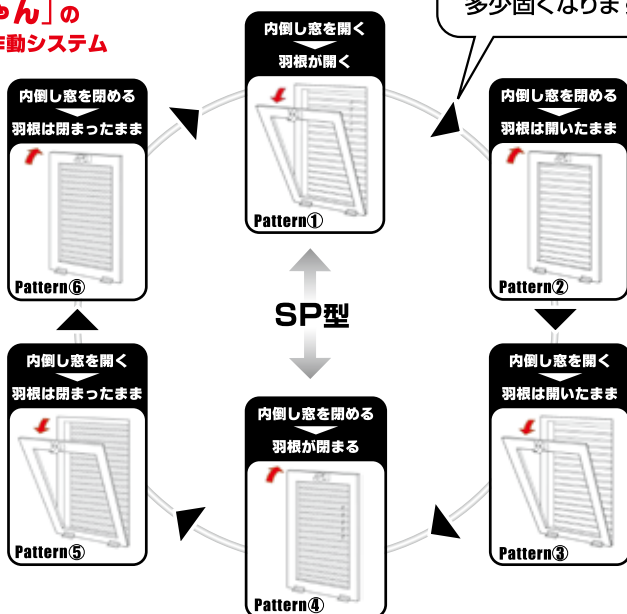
ゃん」の
動システム

多少固くなりま

内倒し窓を開く
羽根が開く
Pattern①

内倒し窓を閉める
羽根は開いたまま
Pattern②

内倒し窓を開く
羽根は開いたまま
Pattern③

内倒し窓を閉める
羽根が閉まる
Pattern④

内倒し窓を開く
羽根は閉まったまま
Pattern⑤

内倒し窓を閉める
羽根は閉まったまま
Pattern⑥

SP型